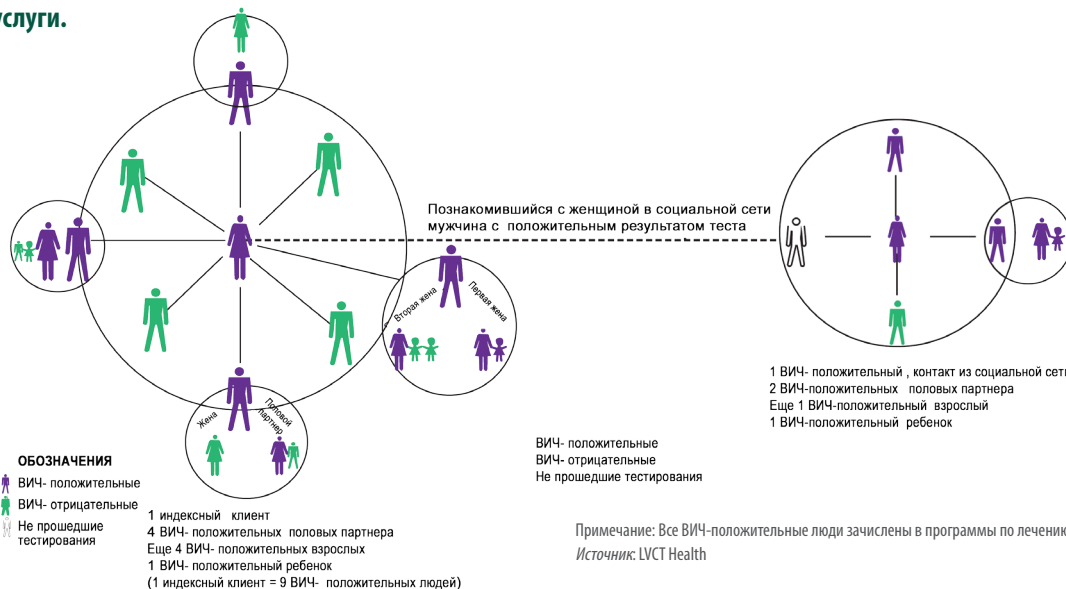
услуги.

Познакомившийся с женщиной в социальной сети мужчина с положительным результатом теста

Вторая жена
Первая жена

Жена
Половой партнер

1 ВИЧ- положительный , контакт из социальной сети
2 ВИЧ-положительных половых партнера
Еще 1 ВИЧ-положительный взрослый
1 ВИЧ-положительный ребенок

ОБОЗНАЧЕНИЯ
ВИЧ- положительные
ВИЧ- отрицательные
Не прошедшие тестирования

ВИЧ- положительные
ВИЧ- отрицательные
Не прошедшие тестирования

1 индексный клиент
4 ВИЧ- положительных половых партнера
Еще 4 ВИЧ- положительных взрослых
1 ВИЧ- положительный ребенок
(1 индексный клиент = 9 ВИЧ- положительных людей)

Примечание: Все ВИЧ-положительные люди зачислены в программы по лечени
Источник: LVCT Health